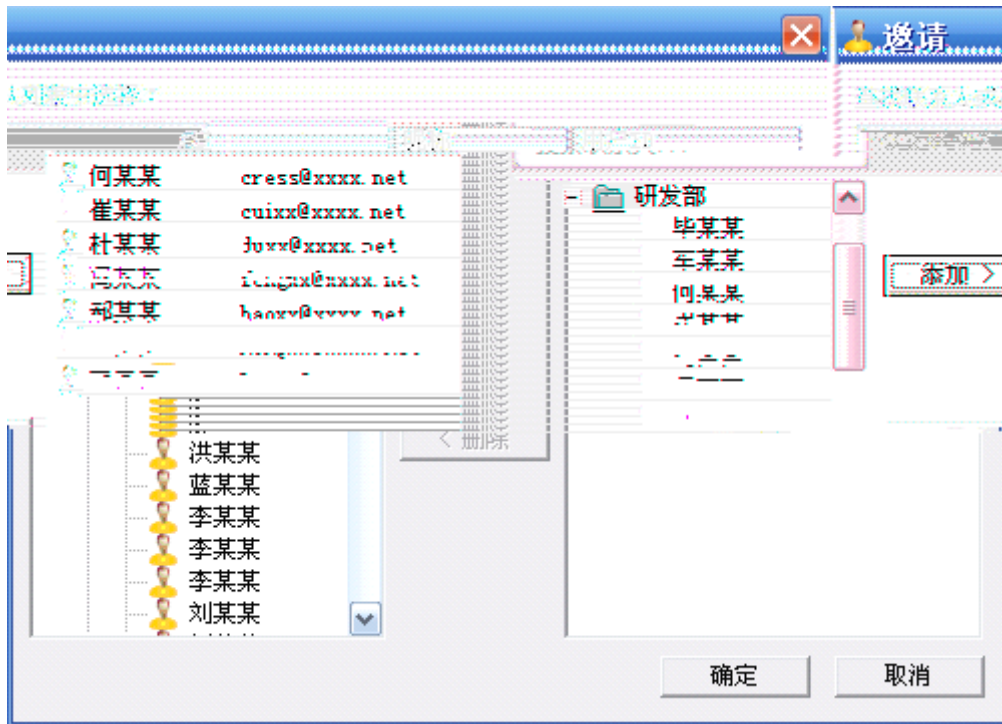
邀请

何某某 cress@xxxx.net
崔某某 cuixx@xxxx.net
杜某某 duxx@xxxx.net
冯某某 fengxx@xxxx.net
郝某某 haoxx@xxxx.net
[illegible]

研发部
毕某某
车某某
何某某
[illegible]

添加 >
< 删除

洪某某
蓝某某
李某某
李某某
李某某
刘某某

确定
取消